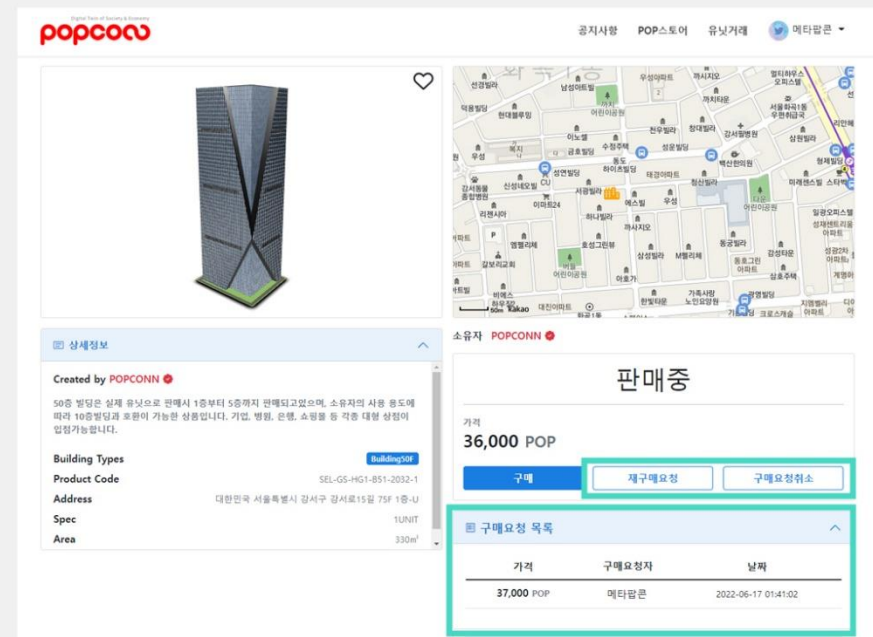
popconn
Digital Twin of Society & Economy

공지사항 POP스토어 유닛거래 메타팝콘

상세정보

Created by POPCONN

50층 빌딩은 실제 유닛으로 판매시 1층부터 5층까지 판매되고있으며, 소유자의 사용 용도에 따라 10층빌딩과 호환이 가능한 상품입니다. 기업, 병원, 은행, 쇼핑몰 등 각종 대형 상점이 입점가능합니다.

| | |
|---|---|
| Building Types | Building50F |
| Product Code | SEL-GS-HG1-B51-2032-1 |
| Address | 대한민국 서울특별시 강서구 강서로15길 75F 1층-U |
| Spec | 1UNIT |
| Area | 330㎡ |

선경빌라 남성아트빌 우성아파트 까치타운 멀티하우스 오피스텔 덕원빌딩 현대블루힐 어린이공원 까치타운 서울화곡1동 우편취급국 이노엘 천우빌라 정대빌라 강서로빌딩 금호빌라 수정주택 성문빌라 백산한의원 상원빌라 성연빌라 하이트빌라 태강아파트 형제빌딩 CU 강서동물 종합병원 신성샤르모빌 서광빌라 청산빌라 미래센스 스타 이마트24 에스빌 우성 리젠시아 하나빌라 까치지오 일광오피스텔 엠필리체 호성그린빌 동광빌라 성재센트리움 갈보리교회 어린이공원 삼성빌라 M빌리체 동호그린 아파트 강남2차 아파트 강서타운 비에스 하우징 가족사랑 한빛타운 고려빌라 계명아파트 광명빌라 대진아파트 지명빌라스 크로스케슬 60m Kakao

소유자 POPCONN

판매중

가격
36,000 POP

구매 재구매요청 구매요청취소

구매요청 목록

| 가격 | 구매요청자 | 날짜 |
|---|---|---|
| 37,000 POP | 메타팝콘 | 2022-06-17 01:41:02 |